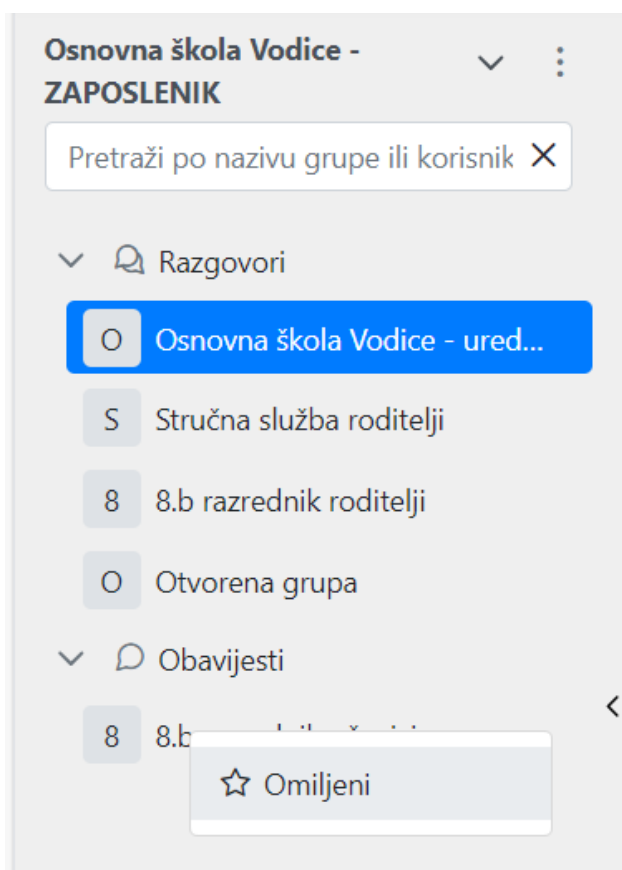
Osnovna škola Vodice - ZAPOSLENIK

Pretraži po nazivu grupe ili korisnik

Razgovori

O Osnovna škola Vodice - ured...

S Stručna služba roditelji

8 8.b razrednik roditelji

O Otvorena grupa

Obavijesti

8 8.b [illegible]

Omiljeni